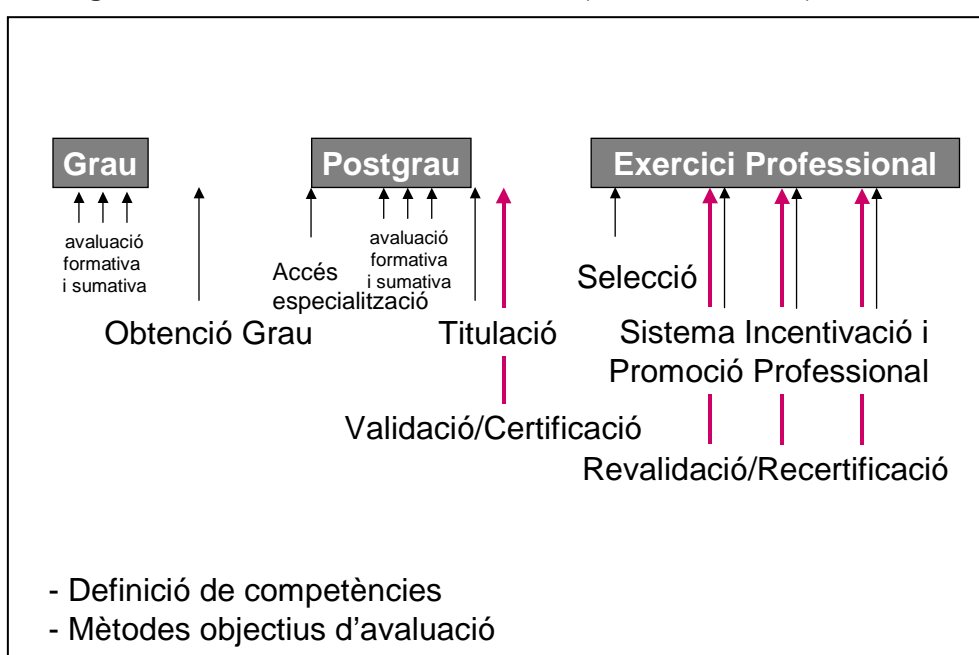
Grau

Postgrau

Exercici Professional

avaluació formativa i sumativa

Accés especialització

avaluació formativa i sumativa

Selecció

Obtenció Grau

Titulació

Sistema Incentivació i Promoció Professional

Validació/Certificació

Revalidació/Recertificació

- Definició de competències
- Mètodes objectius d'avaluació